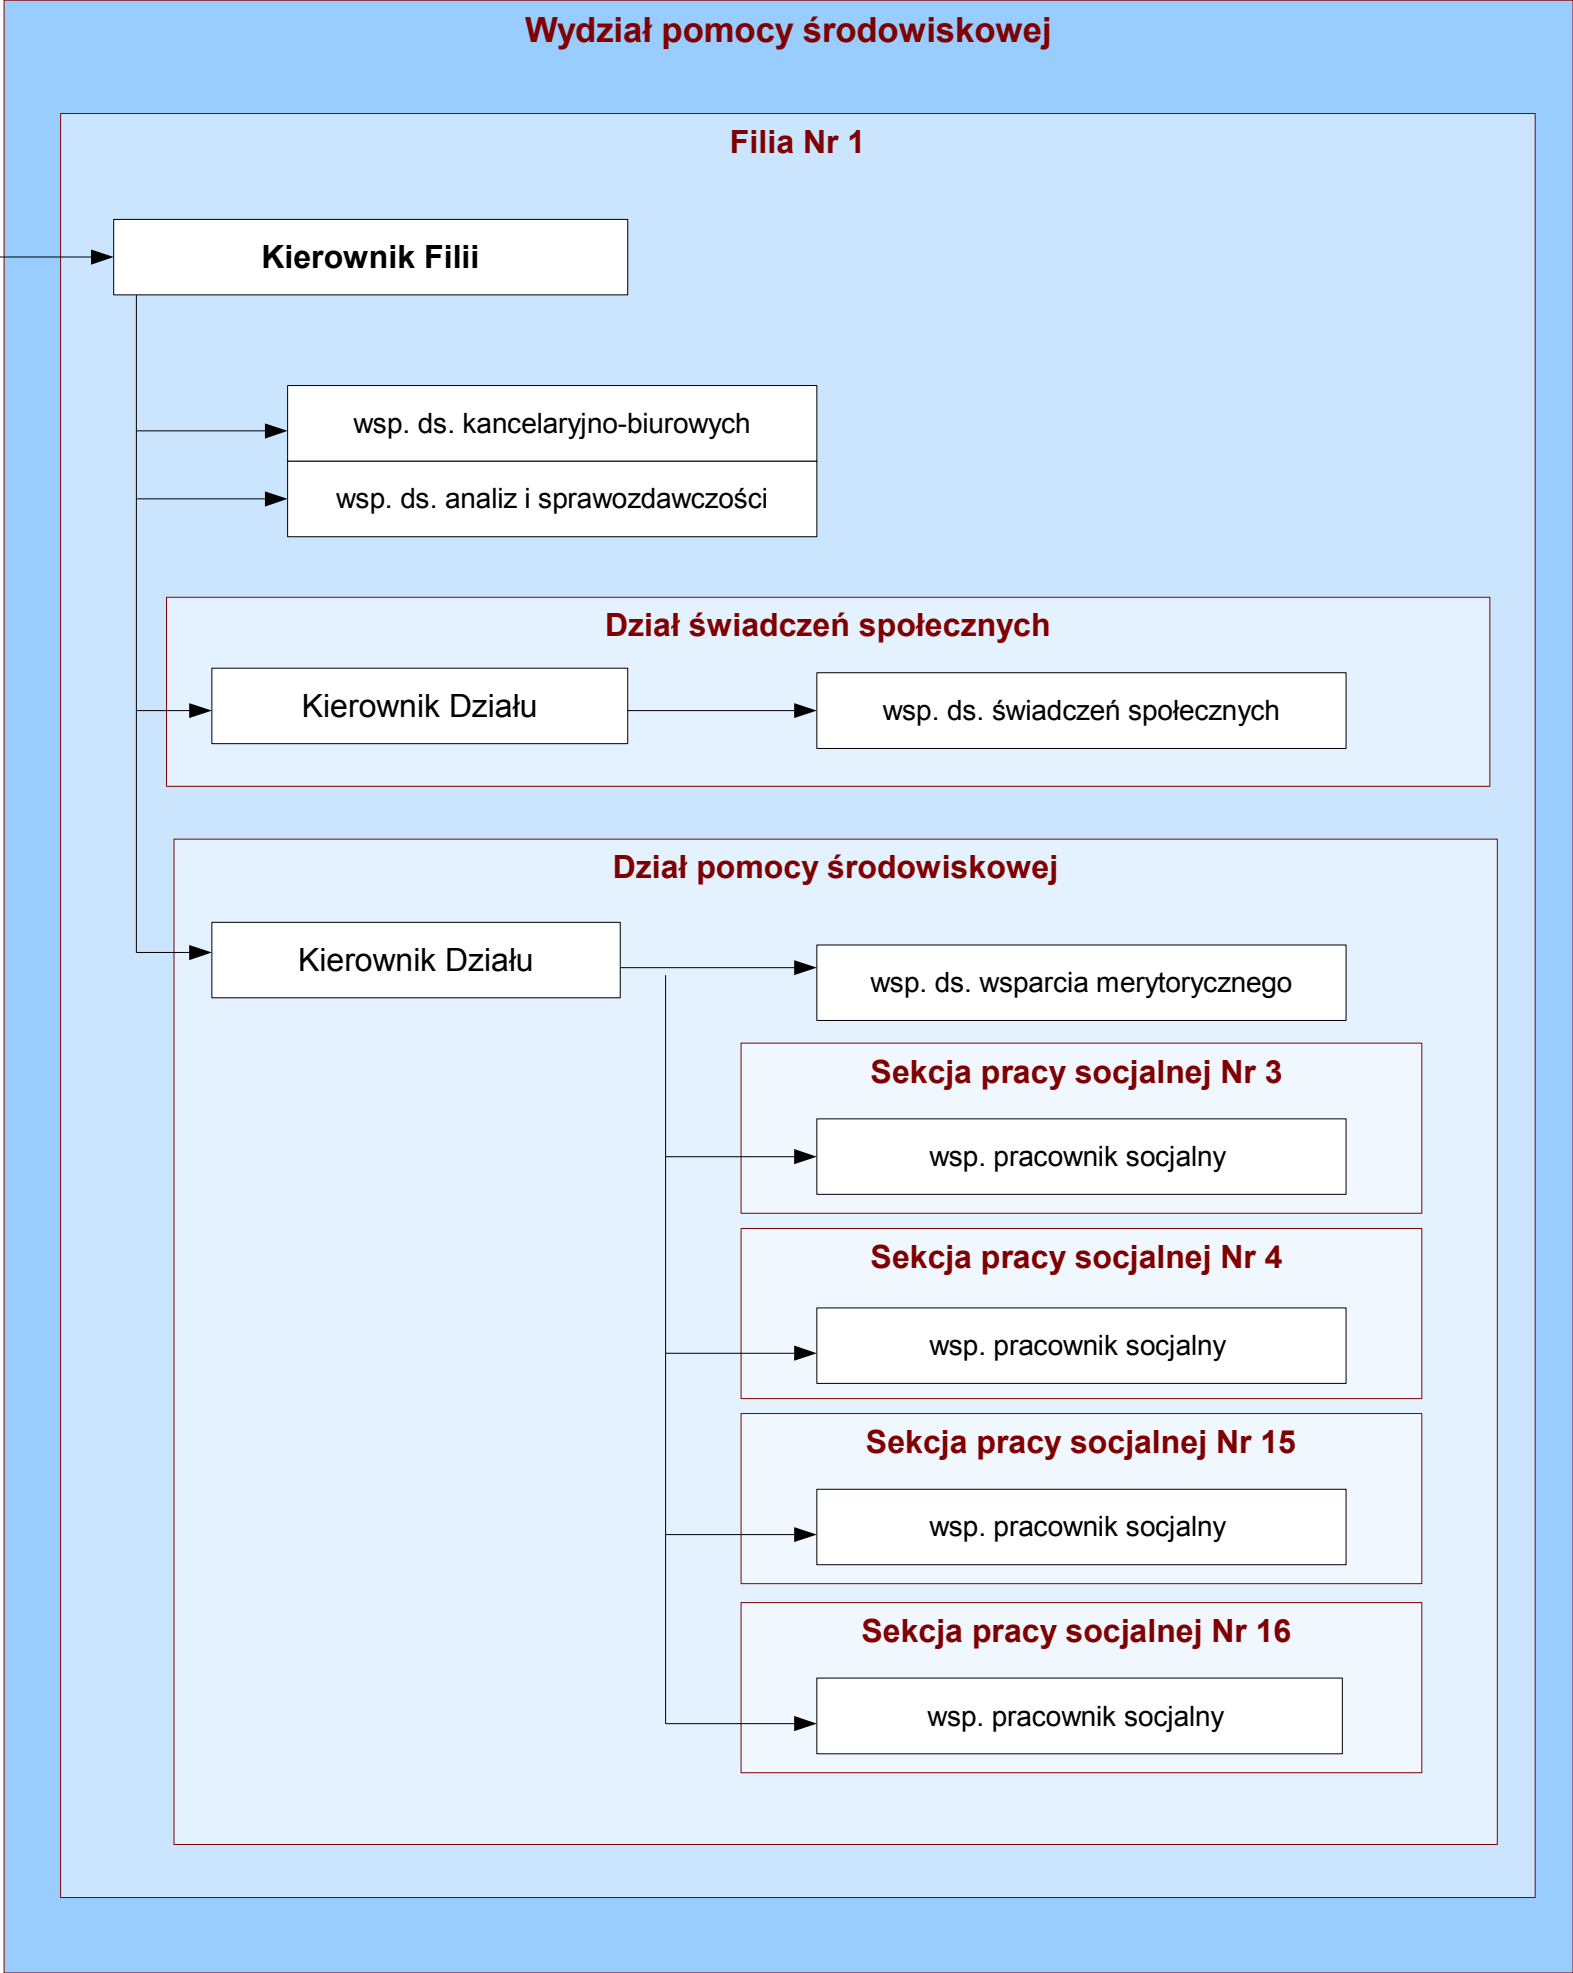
Wydział pomocy środowiskowej

Filia Nr 1

Kierownik Filii

wsp. ds. kancelaryjno-biurowych

wsp. ds. analiz i sprawozdawczości

Dział świadczeń społecznych

Kierownik Działu

wsp. ds. świadczeń społecznych

Dział pomocy środowiskowej

Kierownik Działu

wsp. ds. wsparcia merytorycznego

Sekcja pracy socjalnej Nr 3

wsp. pracownik socjalny

Sekcja pracy socjalnej Nr 4

wsp. pracownik socjalny

Sekcja pracy socjalnej Nr 15

wsp. pracownik socjalny

Sekcja pracy socjalnej Nr 16

wsp. pracownik socjalny